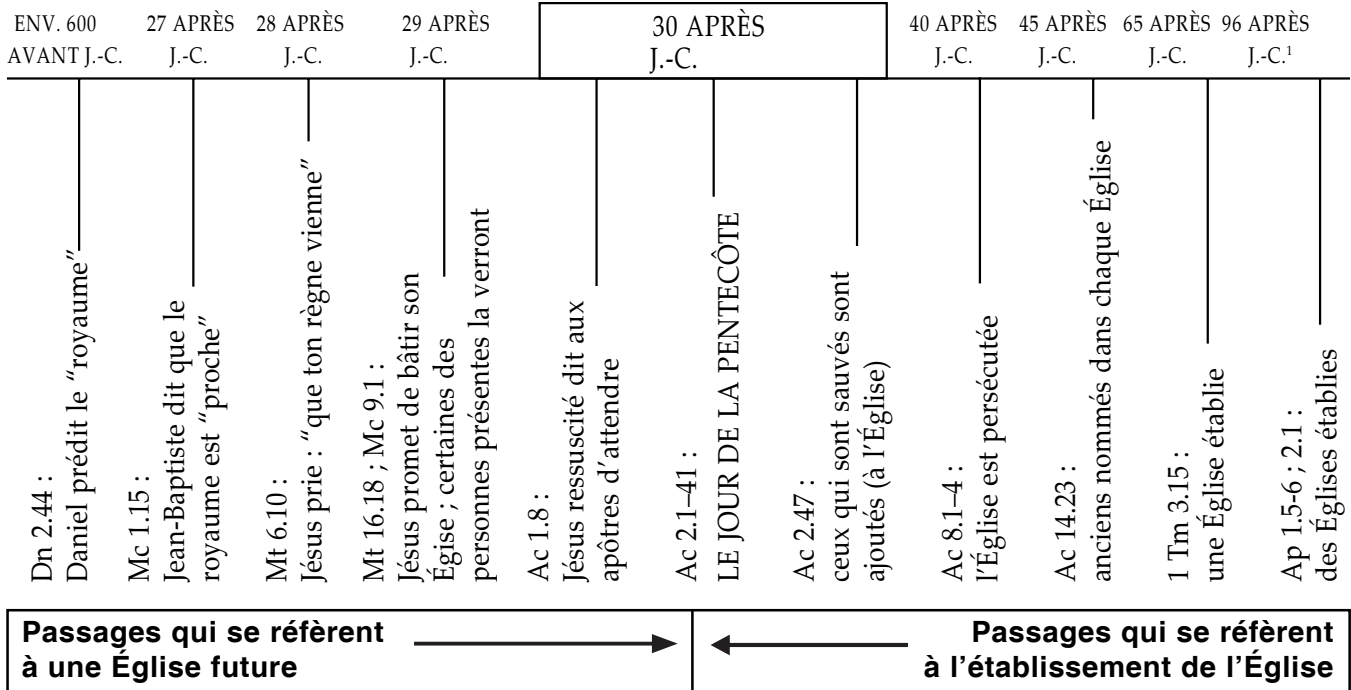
ENV. 600 AVANT J.-C.

27 APRÈS J.-C.

28 APRÈS J.-C.

29 APRÈS J.-C.

30 APRÈS J.-C.

40 APRÈS J.-C.

45 APRÈS J.-C.

65 APRÈS J.-C.

96 APRÈS J.-C.$^1$

Dn 2.44 : Daniel prédit le "royaume"

Mc 1.15 : Jean-Baptiste dit que le royaume est "proche"

Mt 6.10 : Jésus prie : "que ton règne vienne"

Mt 16.18 ; Mc 9.1 : Jésus promet de bâtir son Église ; certaines des personnes présentes la verront

Ac 1.8 : Jésus ressuscité dit aux apôtres d'attendre

Ac 2.1–41 : LE JOUR DE LA PENTECÔTE

Ac 2.47 : ceux qui sont sauvés sont ajoutés (à l'Église)

Ac 8.1–4 : l'Église est persécutée

Ac 14.23 : anciens nommés dans chaque Église

1 Tm 3.15 : une Église établie

Ap 1.5-6 ; 2.1 : des Églises établies

Passages qui se réfèrent à une Église future

Passages qui se réfèrent à l'établissement de l'Église